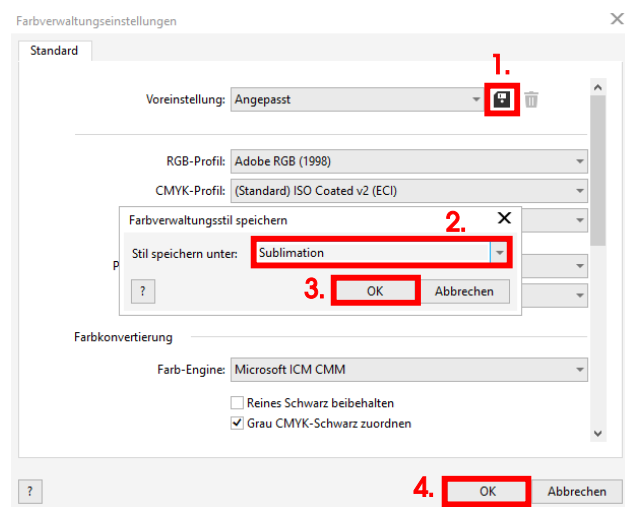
Farbverwaltungseinstellungen

Standard

1.

Voreinstellung: Angepasst

RGB-Profil: Adobe RGB (1998)

CMYK-Profil: (Standard) ISO Coated v2 (ECI)

Farbverwaltungsstil speichern

2.

Stil speichern unter: Sublimation

?

3. OK Abbrechen

P

Farbkonvertierung

Farb-Engine: Microsoft ICM CMM

Reines Schwarz beibehalten

Grau CMYK-Schwarz zuordnen

?

4. OK Abbrechen